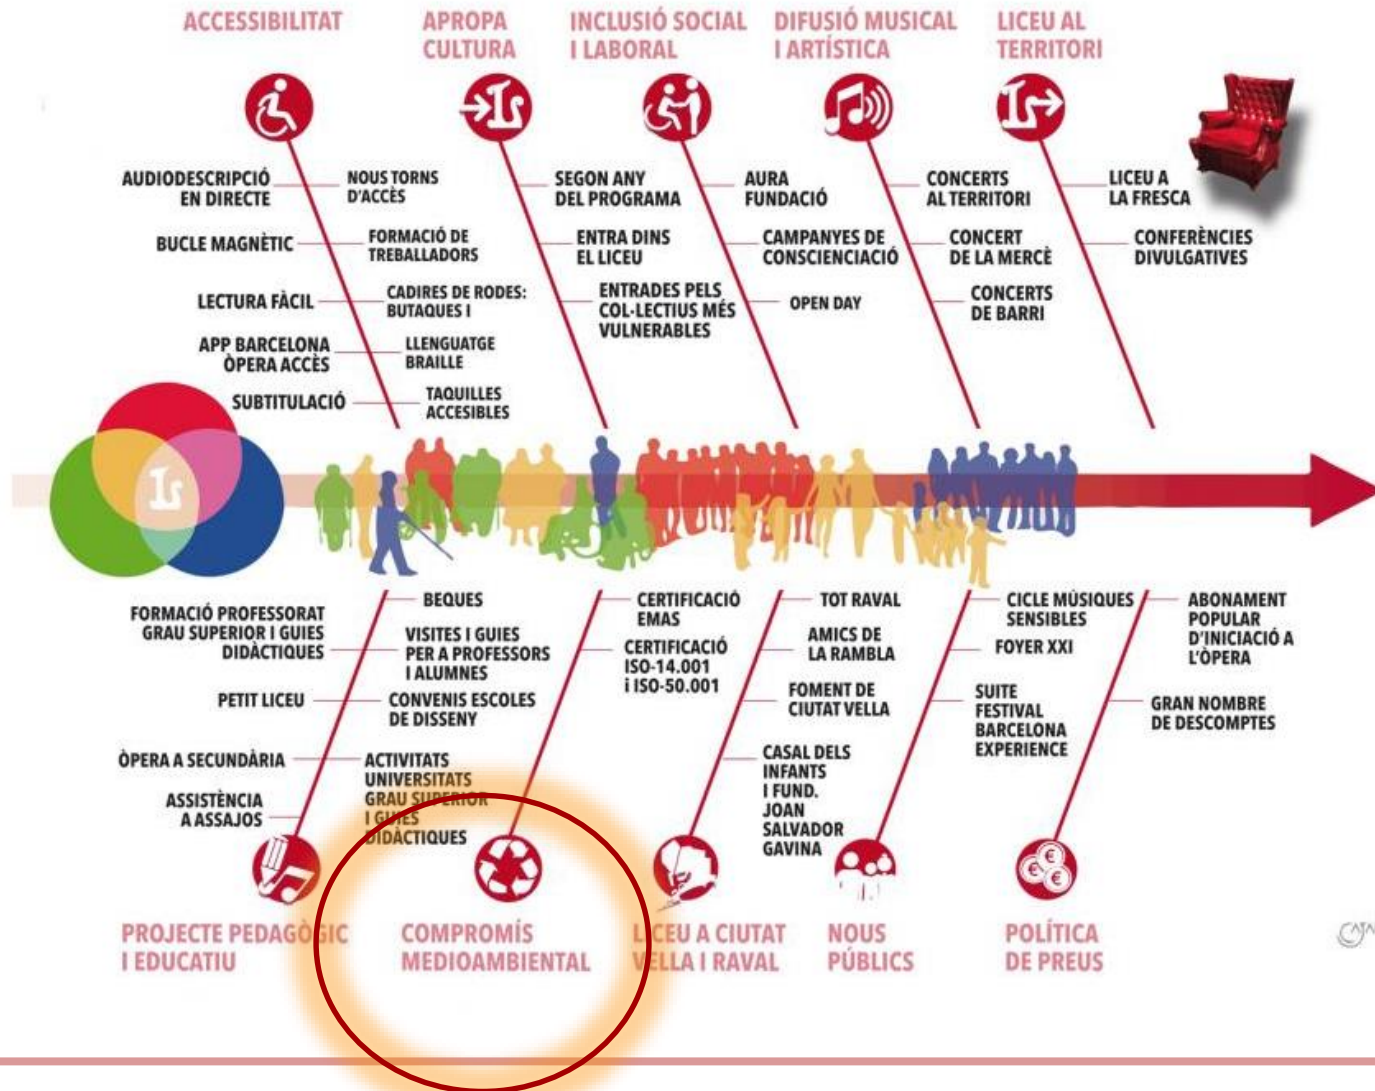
ACCESSIBILITAT

APROPA CULTURA

INCLUSIÓ SOCIAL I LABORAL

DIFUSIÓ MUSICAL I ARTÍSTICA

LICEU AL TERRITORI

AUDIODESCRIPCIÓ EN DIRECTE

NOUS TORNS D'ACCÉS

BUCLE MAGNÈTIC

FORMACIÓ DE TREBALLADORS

LECTURA FÀCIL

CADIRES DE RODES: BUTAQUES I

APP BARCELONA ÒPERA ACCÉS

LLENGUATGE BRAILLE

SUBTITULACIÓ

TAQUILLES ACCESIBLES

SEGON ANY DEL PROGRAMA

ENTRA DINS EL LICEU

ENTRADES PELS COL·LECTIUS MÉS VULNERABLES

AURA FUNDACIÓ

CAMPANYES DE CONSCIENCIACIÓ

OPEN DAY

CONCERTS AL TERRITORI

CONCERT DE LA MERCÈ

CONCERTS DE BARRI

LICEU A LA FRESCA

CONFERÈNCIES DIVULGATIVES

FORMACIÓ PROFESSORAT GRAU SUPERIOR I GUIES DIDÀCTIQUES

BEQUES

VISITES I GUIES PER A PROFESSORS I ALUMNES

PETIT LICEU

CONVENIS ESCOLES DE DISSENY

ÒPERA A SECUNDÀRIA

ACTIVITATS UNIVERSITATS GRAU SUPERIOR I GUIES DIDÀCTIQUES

ASSISTÈNCIA A ASSAJOS

CERTIFICACIÓ EMAS

CERTIFICACIÓ ISO-14.001 i ISO-50.001

TOT RAVAL

AMICS DE LA RAMBLA

FOMENT DE CIUTAT VELLA

CASAL DELS INFANTS I FUND. JOAN SALVADOR GAVINA

CICLE MÚSIQUES SENSIBLES

FOYER XXI

SUITE FESTIVAL BARCELONA EXPERIENCE

ABONAMENT POPULAR D'INICIACIÓ A L'ÒPERA

GRAN NOMBRE DE DESCOMPTES

PROJECTE PEDAGÒGIC I EDUCATIU

COMPROMÍS MEDIOAMBIENTAL

LICEU A CIUTAT VELLA I RAVAL

NOUS PÚBLICS

POLÍTICA DE PREUS